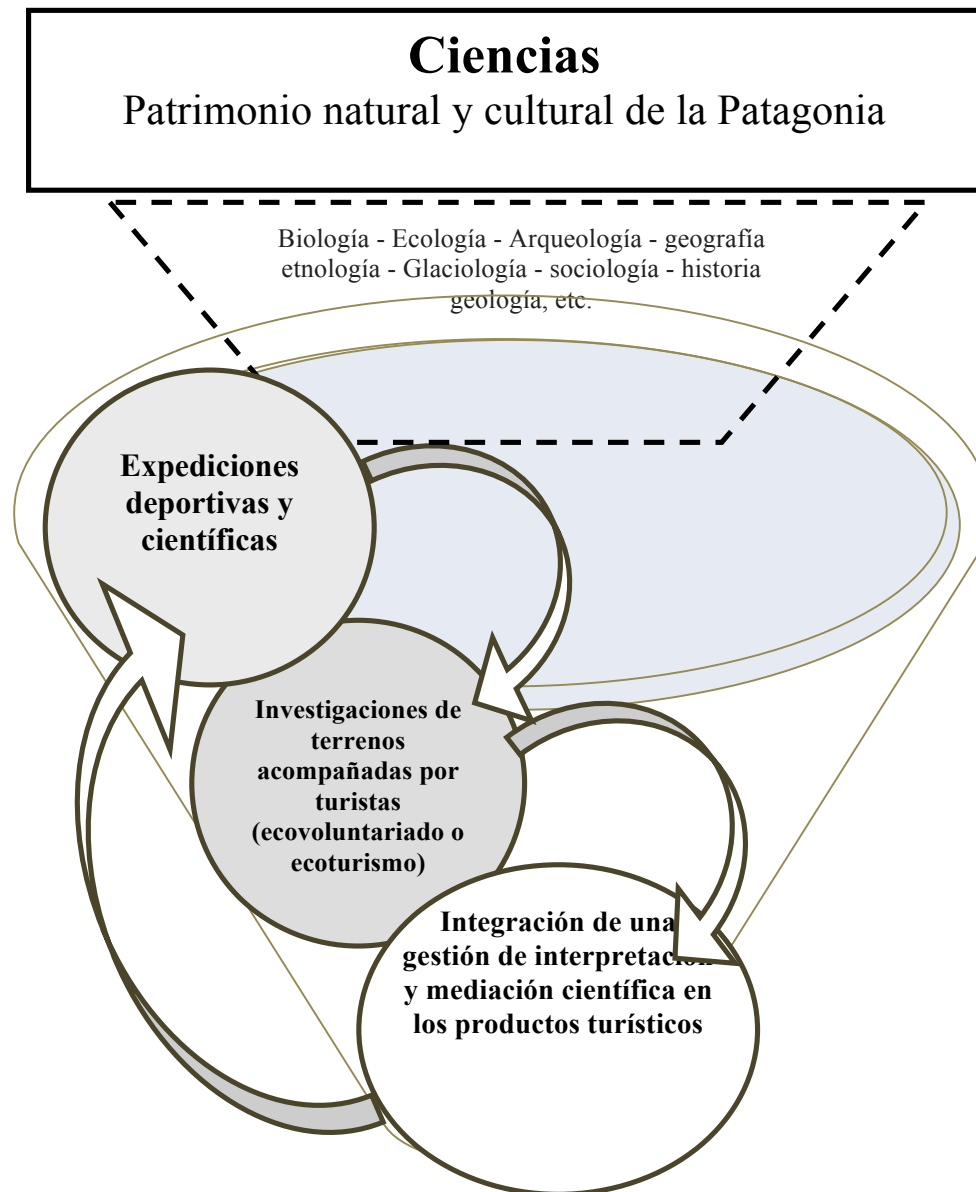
**Ciencias**
Patrimonio natural y cultural de la Patagonia

Biología - Ecología - Arqueología - geografía etnología - Glaciología - sociología - historia geología, etc.

**Expediciones deportivas y científicas**

**Investigaciones de terrenos acompañadas por turistas (ecovoluntariado o ecoturismo)**

**Integración de una gestión de interpretación y mediación científica en los productos turísticos**